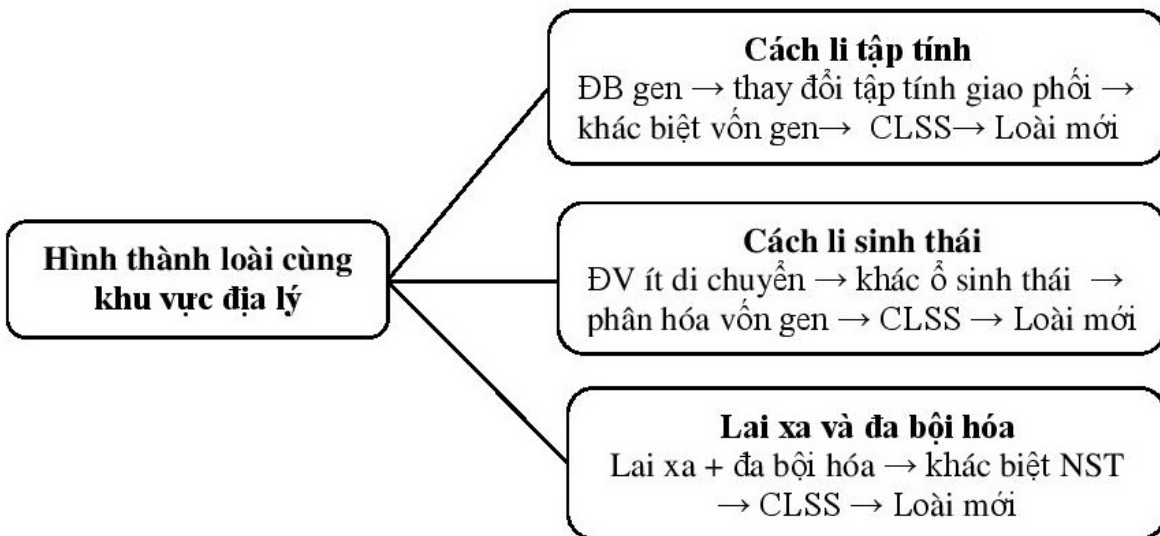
Hình thành loài cùng khu vực địa lý

Cách li tập tính
ĐB gen → thay đổi tập tính giao phối → khác biệt vốn gen→ CLSS→ Loài mới

Cách li sinh thái
ĐV ít di chuyển → khác ổ sinh thái → phân hóa vốn gen → CLSS → Loài mới

Lai xa và đa bội hóa
Lai xa + đa bội hóa → khác biệt NST → CLSS → Loài mới